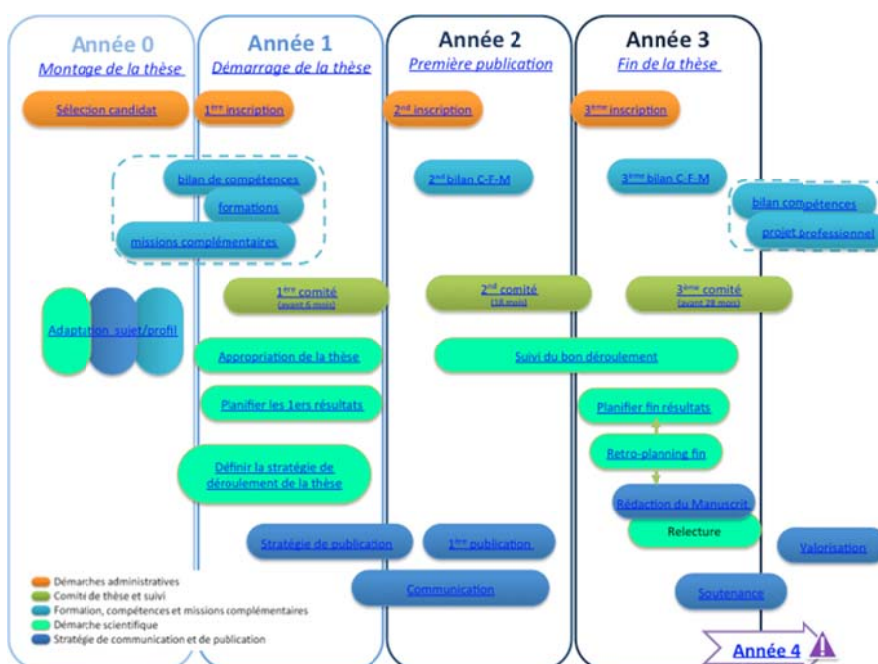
Année 0
Montage de la thèse

Année 1
Démarrage de la thèse

Année 2
Première publication

Année 3
Fin de la thèse

Sélection candidat

1ère inscription

2nd inscription

3ème inscription

bilan de compétences

formations

missions complémentaires

2nd bilan C-F-M

3ème bilan C-F-M

bilan compétences

projet professionnel

Adaptation sujet/profil

1ère comité
(avant 6 mois)

2nd comité
(18 mois)

3ème comité
(avant 28 mois)

Appropriation de la thèse

Suivi du bon déroulement

Planifier les 1ers résultats

Planifier fin résultats

Retro-planning fin

Définir la stratégie de déroulement de la thèse

Rédaction du Manuscrit

Relecture

Stratégie de publication

1ère publication

Valorisation

Communication

Soutenance

Démarches administratives
Comité de thèse et suivi
Formation, compétences et missions complémentaires
Démarche scientifique
Stratégie de communication et de publication

Année 4